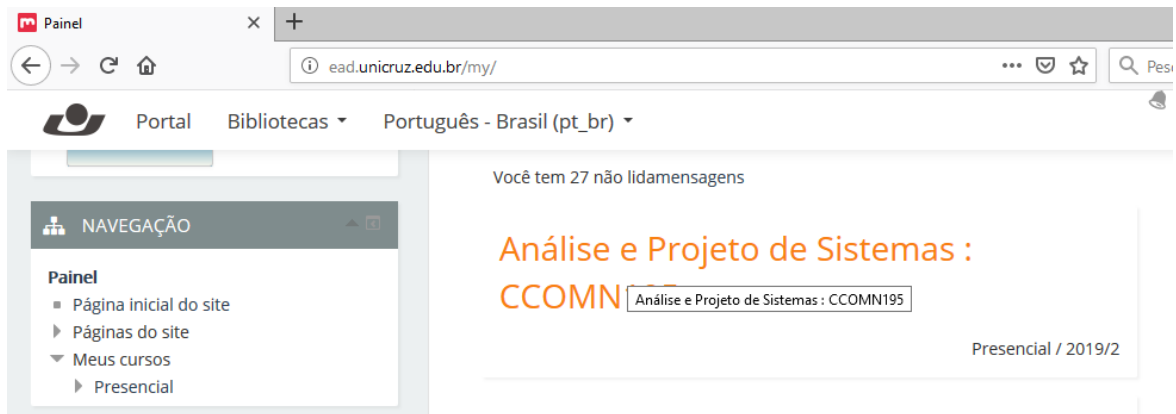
Painel
ead.unicruz.edu.br/my/
Pesq

Portal Bibliotecas Português - Brasil (pt_br)

NAVEGAÇÃO

Painel
Página inicial do site
Páginas do site
Meus cursos
Presencial

Você tem 27 não lidamensagens

Análise e Projeto de Sistemas : CCOMN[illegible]

Análise e Projeto de Sistemas : CCOMN195

Presencial / 2019/2